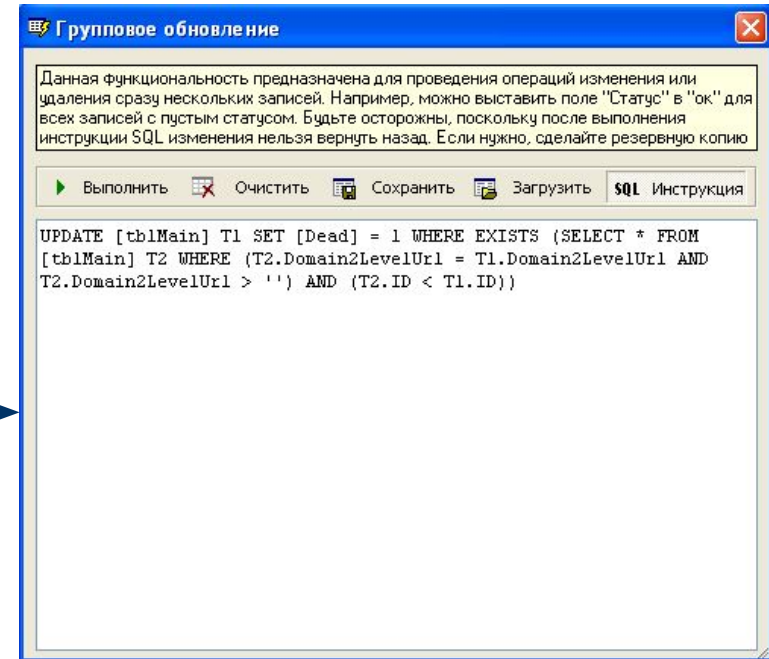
Групповое обновление

Данная функциональность предназначена для проведения операций изменения или удаления сразу нескольких записей. Например, можно выставить поле "Статус" в "ок" для всех записей с пустым статусом. Будьте осторожны, поскольку после выполнения инструкции SQL изменения нельзя вернуть назад. Если нужно, сделайте резервную копию

Выполнить Очистить Сохранить Загрузить SQL Инструкция

UPDATE [tblMain] T1 SET [Dead] = 1 WHERE EXISTS (SELECT * FROM [tblMain] T2 WHERE (T2.Domain2LevelUrl = T1.Domain2LevelUrl AND T2.Domain2LevelUrl > '') AND (T2.ID < T1.ID))